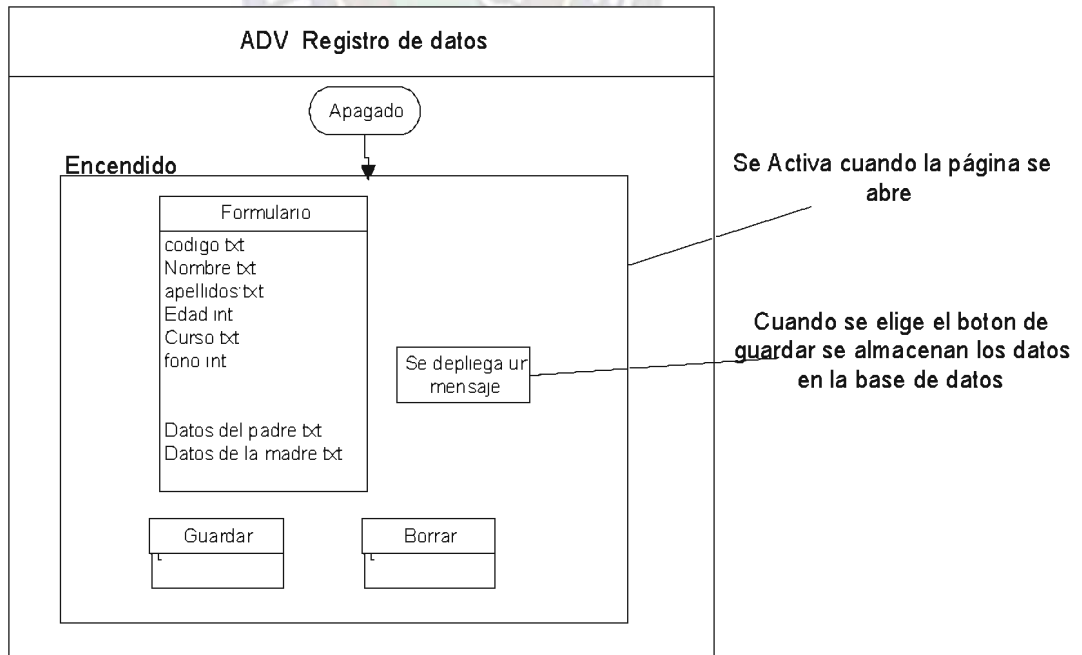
ADV Registro de datos

Apagado

Encendido

Formulario

codigo txt
Nombre txt
apellidos txt
Edad int
Curso txt
fono int

Datos del padre txt
Datos de la madre txt

Se depliega un mensaje

Guardar

Borrar

Se Activa cuando la página se abre

Cuando se elige el boton de guardar se almacenan los datos en la base de datos